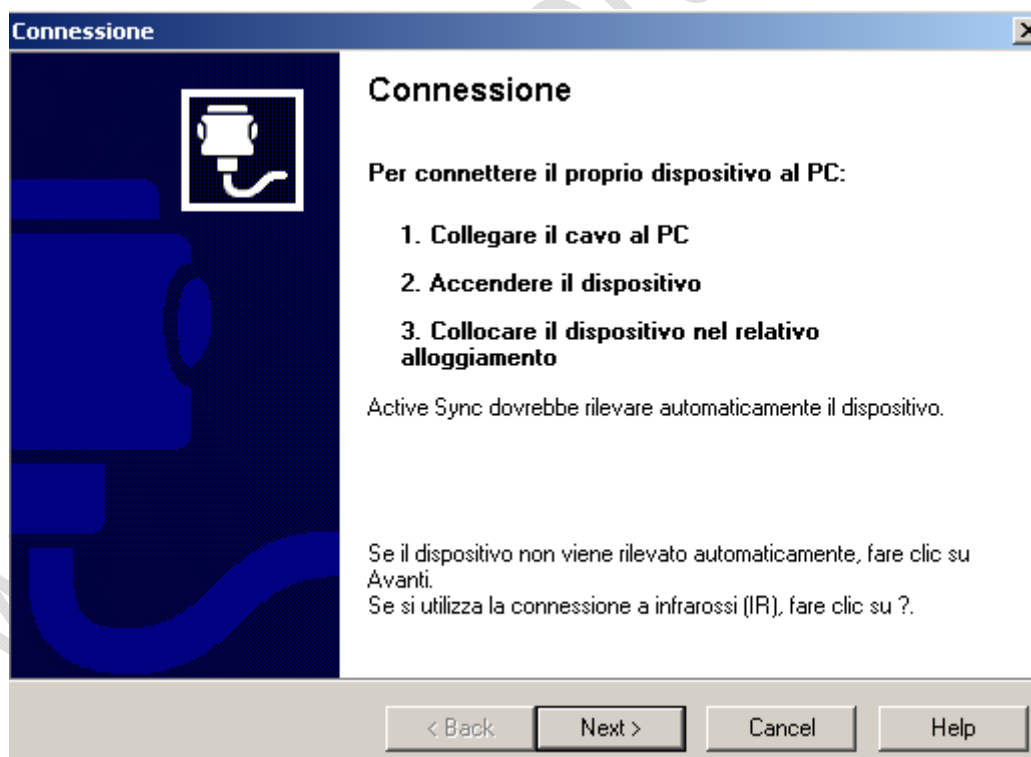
Connessione

Connessione

Per connettere il proprio dispositivo al PC:

1. Collegare il cavo al PC

2. Accendere il dispositivo

3. Collocare il dispositivo nel relativo alloggiamento

Active Sync dovrebbe rilevare automaticamente il dispositivo.

Se il dispositivo non viene rilevato automaticamente, fare clic su Avanti.
Se si utilizza la connessione a infrarossi (IR), fare clic su ?.

< Back | Next > | Cancel | Help